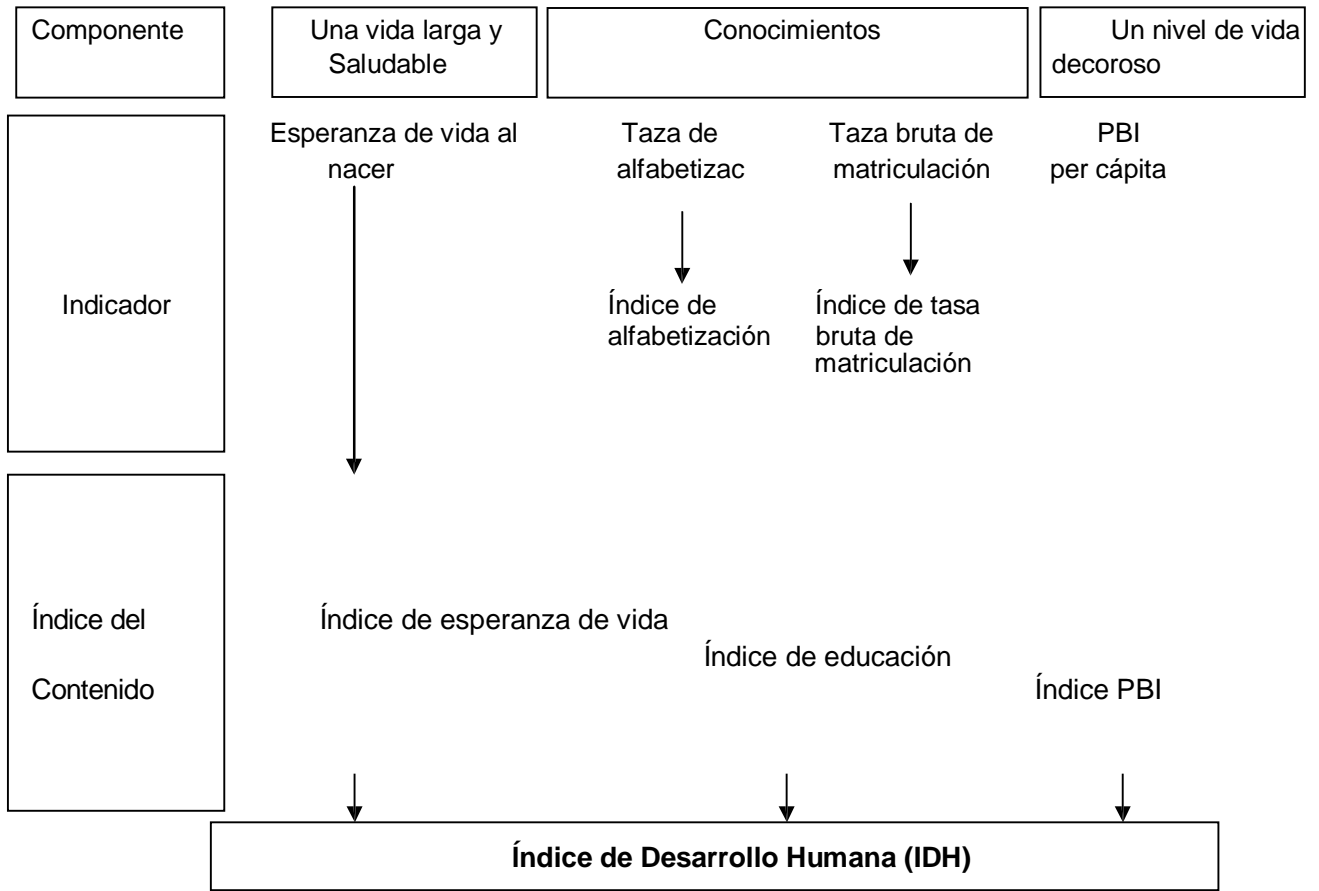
Componente

Una vida larga y Saludable

Conocimientos

Un nivel de vida decoroso

Indicador

Esperanza de vida al nacer

Taza de alfabetizac

Taza bruta de matriculación

PBI per cápita

Índice de alfabetización

Índice de tasa bruta de matriculación

Índice del Contenido

Índice de esperanza de vida

Índice de educación

Índice PBI

**Índice de Desarrollo Humana (IDH)**